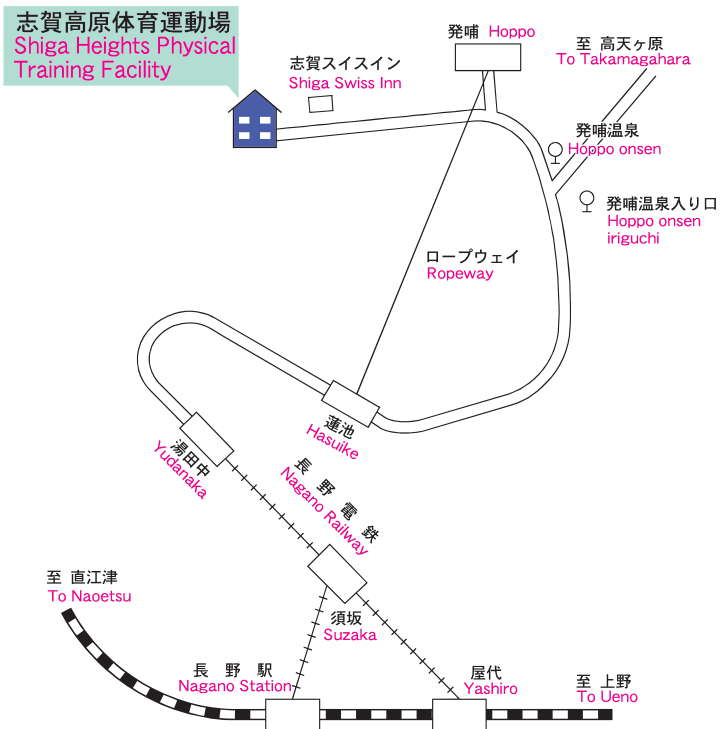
志賀高原体育運動場
Shiga Heights Physical Training Facility

志賀スイスイン
Shiga Swiss Inn

発哺 Hoppo

至 高天ヶ原
To Takamagahara

発哺温泉
Hoppo onsen

発哺温泉入り口
Hoppo onsen iriguchi

ロープウェイ
Ropeway

蓮池
Hasuike

湯田中
Yudanaka

長野電鉄
Nagano Railway

至 直江津
To Naoetsu

須坂
Suzaka

長野駅
Nagano Station

屋代
Yashiro

至 上野
To Ueno